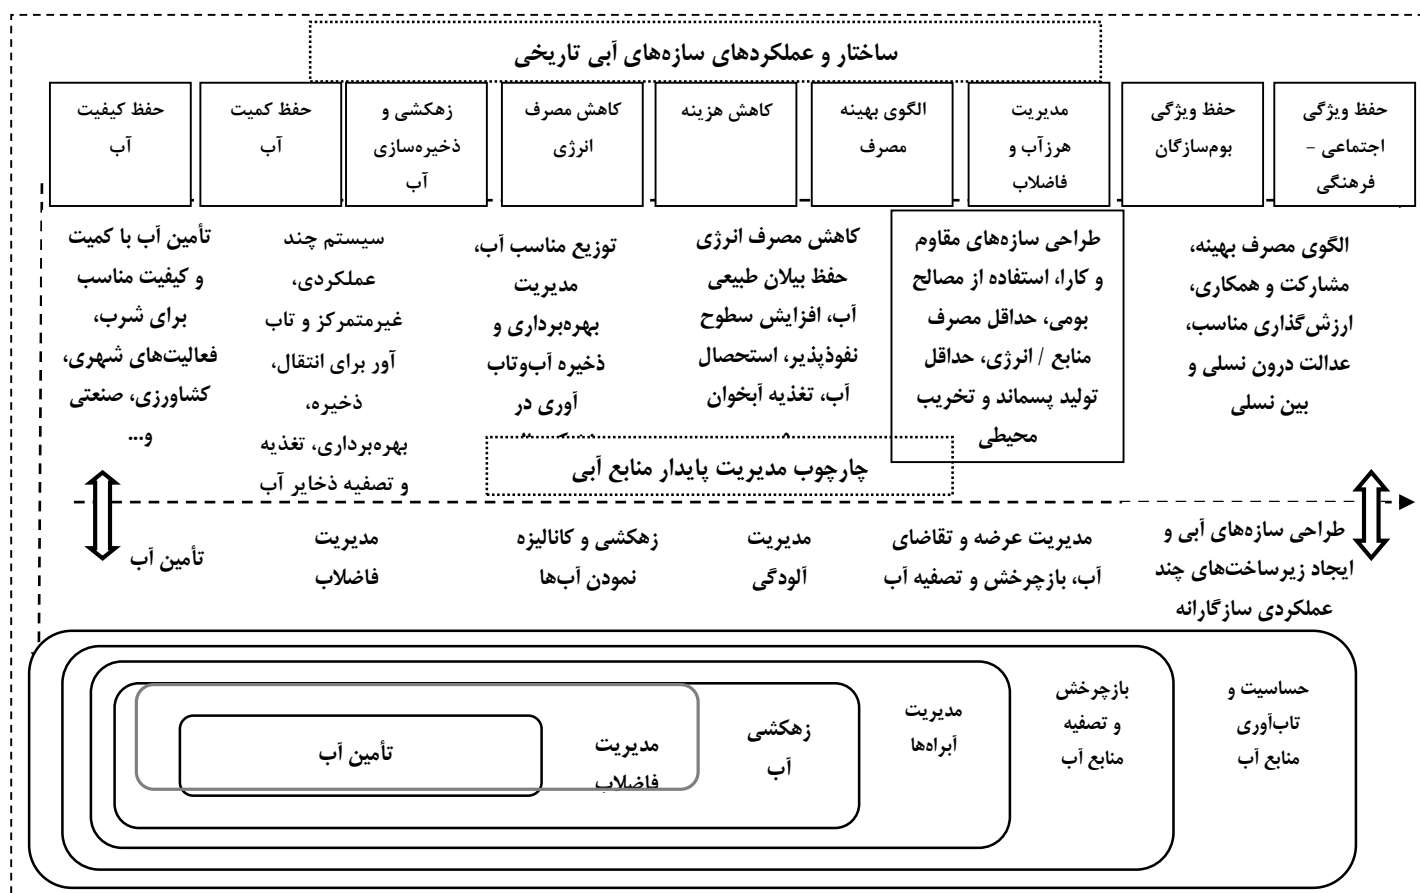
ساختار و عملکردهای سازه‌های آبی تاریخی

حفظ ویژگی اجتماعی - فرهنگی

حفظ ویژگی بوم‌سازگان

مدیریت هرزآب و فاضلاب

الگوی بهینه مصرف

کاهش هزینه

کاهش مصرف انرژی

زهکشی و ذخیره‌سازی آب

حفظ کمیت آب

حفظ کیفیت آب

الگوی مصرف بهینه، مشارکت و همکاری، ارزش‌گذاری مناسب، عدالت درون نسلی و بین نسلی

طراحی سازه‌های مقاوم و کارا، استفاده از مصالح بومی، حداقل مصرف منابع / انرژی، حداقل تولید پسماند و تخریب محیطی

کاهش مصرف انرژی حفظ بیلان طبیعی آب، افزایش سطوح نفوذپذیر، استحصال آب، تغذیه آبخوان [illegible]

توزیع مناسب آب، مدیریت بهره‌برداری و ذخیره آب‌وتاب آوری در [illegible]

سیستم چند عملکردی، غیرمتمرکز و تاب آور برای انتقال، ذخیره، بهره‌برداری، تغذیه و تصفیه ذخایر آب

تأمین آب با کمیت و کیفیت مناسب برای شرب، فعالیت‌های شهری، کشاورزی، صنعتی و...

چارچوب مدیریت پایدار منابع آبی

طراحی سازه‌های آبی و ایجاد زیرساخت‌های چند عملکردی سازگارانه

مدیریت عرضه و تقاضای آب، بازچرخش و تصفیه آب

مدیریت آلودگی

زهکشی و کانالیزه نمودن آب‌ها

مدیریت فاضلاب

تأمین آب

حساسیت و تاب‌آوری منابع آب

بازچرخش و تصفیه منابع آب

مدیریت آبراه‌ها

زهکشی آب

مدیریت فاضلاب

تأمین آب